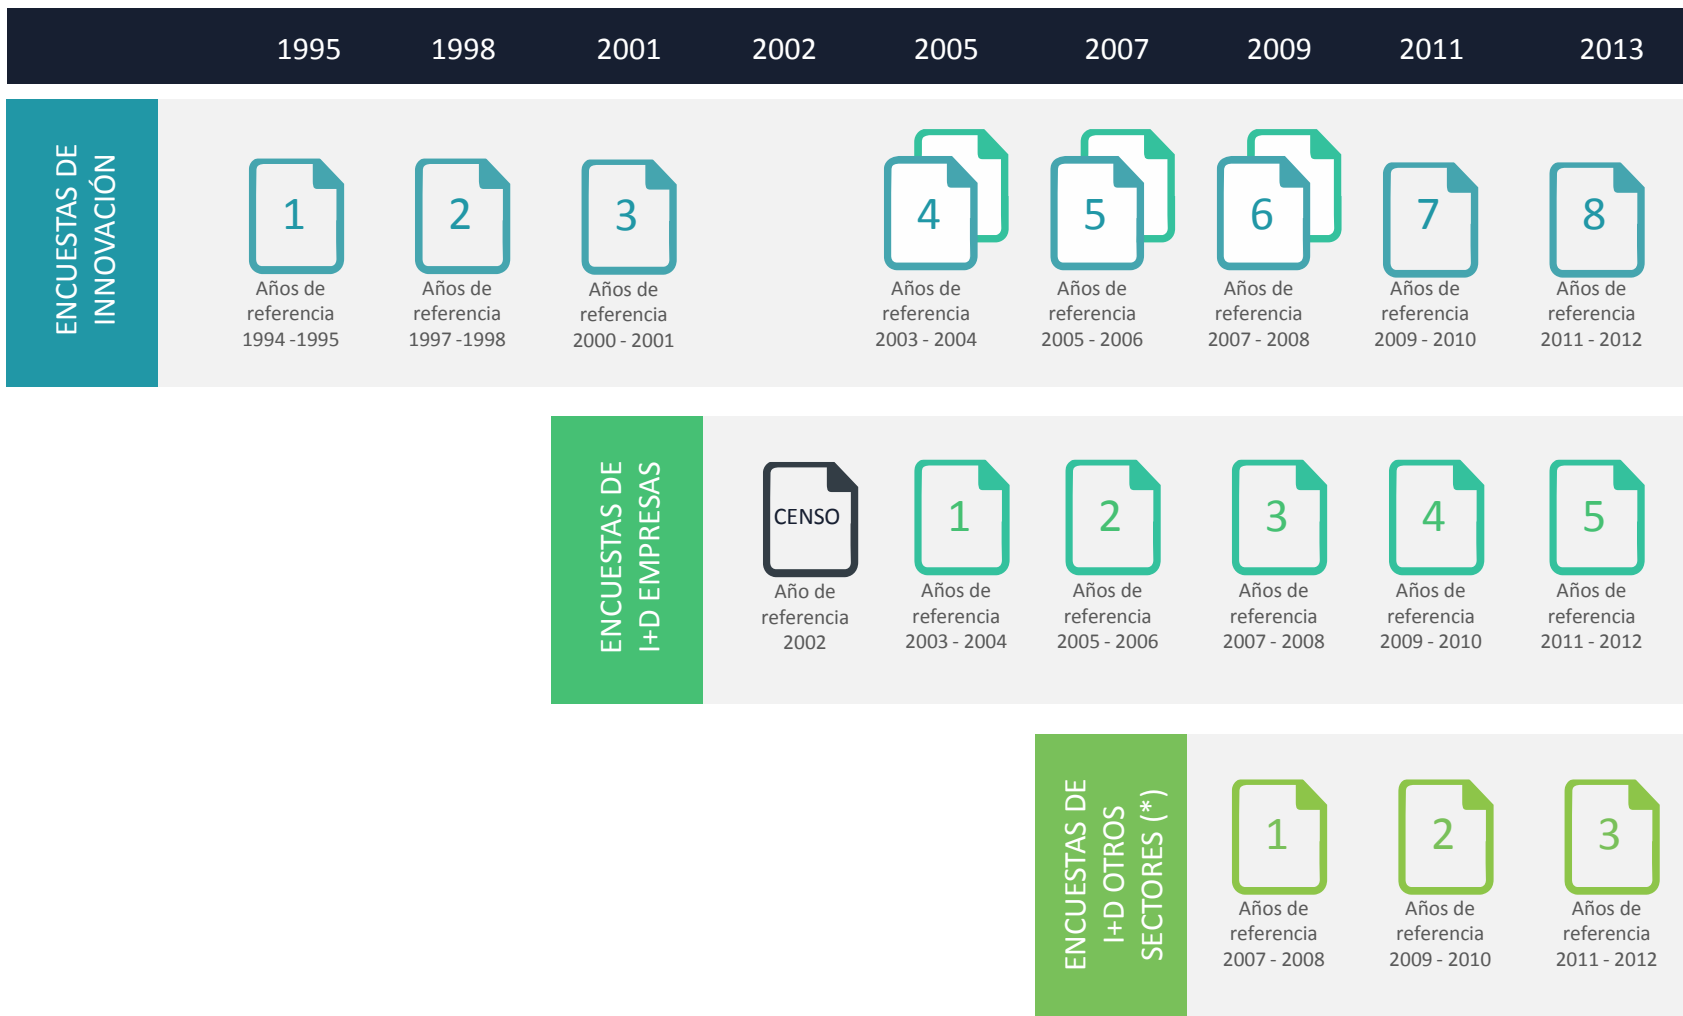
1995 1998 2001 2002 2005 2007 2009 2011 2013

ENCUESTAS DE INNOVACIÓN

1
Años de referencia 1994 -1995

2
Años de referencia 1997 -1998

3
Años de referencia 2000 - 2001

4
Años de referencia 2003 - 2004

5
Años de referencia 2005 - 2006

6
Años de referencia 2007 - 2008

7
Años de referencia 2009 - 2010

8
Años de referencia 2011 - 2012

ENCUESTAS DE I+D EMPRESAS

CENSO
Año de referencia 2002

1
Años de referencia 2003 - 2004

2
Años de referencia 2005 - 2006

3
Años de referencia 2007 - 2008

4
Años de referencia 2009 - 2010

5
Años de referencia 2011 - 2012

ENCUESTAS DE I+D OTROS SECTORES (*)

1
Años de referencia 2007 - 2008

2
Años de referencia 2009 - 2010

3
Años de referencia 2011 - 2012